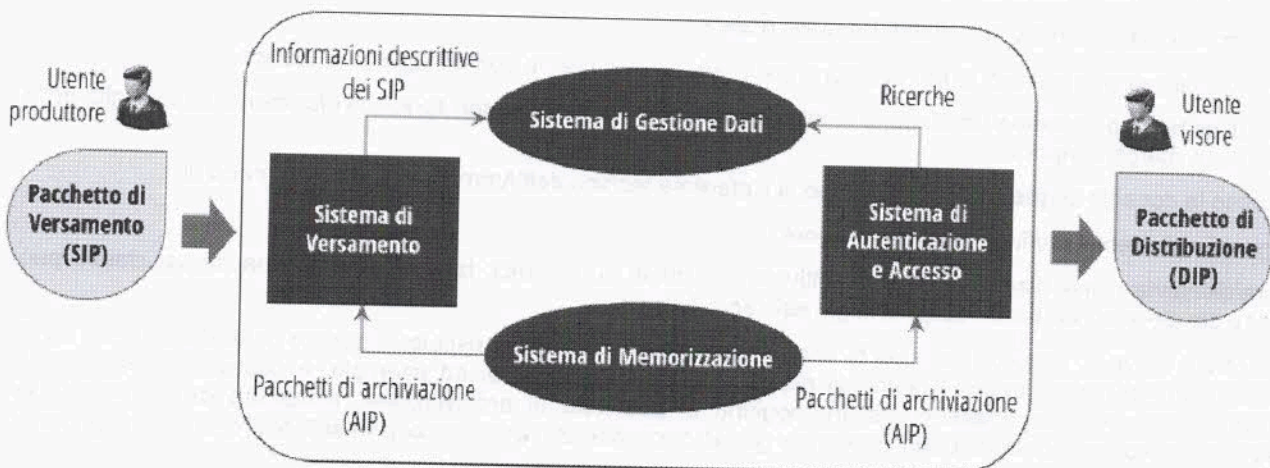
Utente produttore

Pacchetto di Versamento (SIP)

Informazioni descrittive dei SIP

Sistema di Gestione Dati

Ricerche

Sistema di Versamento

Sistema di Autenticazione e Accesso

Sistema di Memorizzazione

Pacchetti di archiviazione (AIP)

Pacchetti di archiviazione (AIP)

Utente visore

Pacchetto di Distribuzione (DIP)